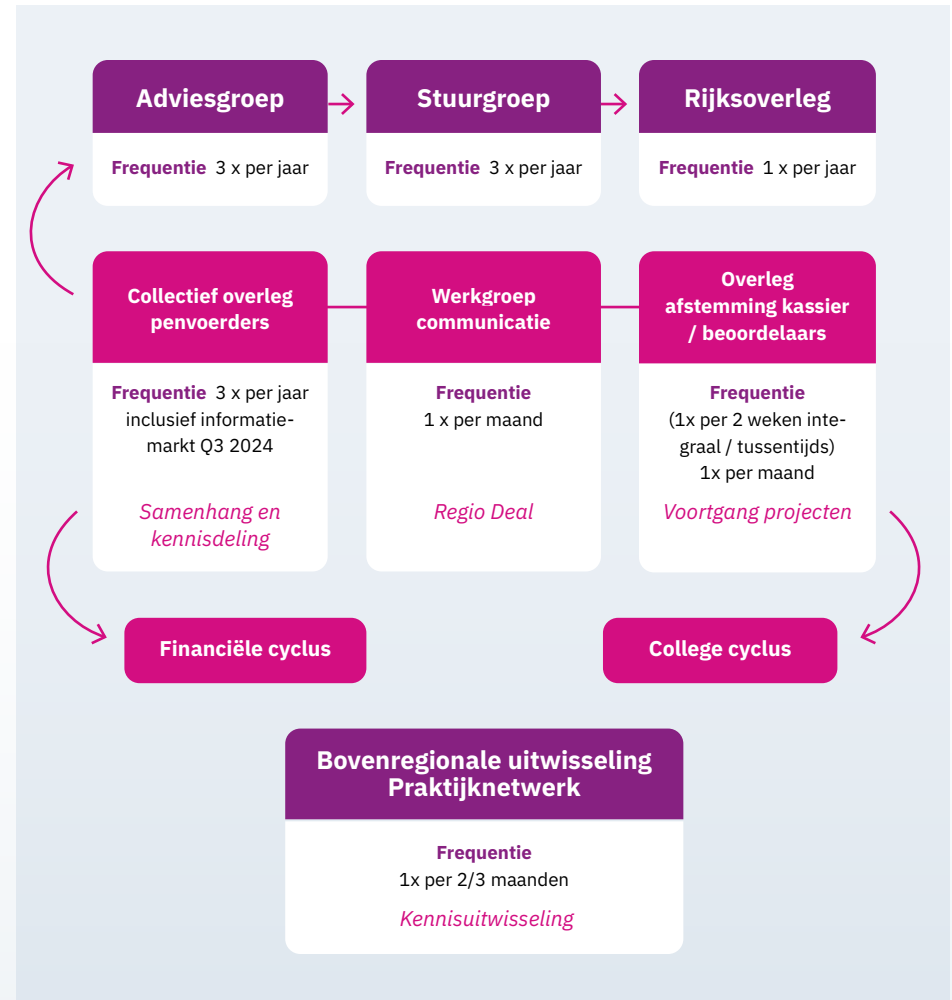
Adviesgroep

Frequentie 3 x per jaar

Stuurgroep

Frequentie 3 x per jaar

Rijksoverleg

Frequentie 1 x per jaar

Collectief overleg penvoerders

Frequentie 3 x per jaar inclusief informatiemarkt Q3 2024

Samenhang en kennisdeling

Werkgroep communicatie

Frequentie
1 x per maand

Regio Deal

Overleg afstemming kassier / beoordelaars

Frequentie
(1x per 2 weken integraal / tussentijds)
1x per maand

Voortgang projecten

Financiële cyclus

College cyclus

Bovenregionale uitwisseling Praktijknetwerk

Frequentie
1x per 2/3 maanden

Kennisuitwisseling